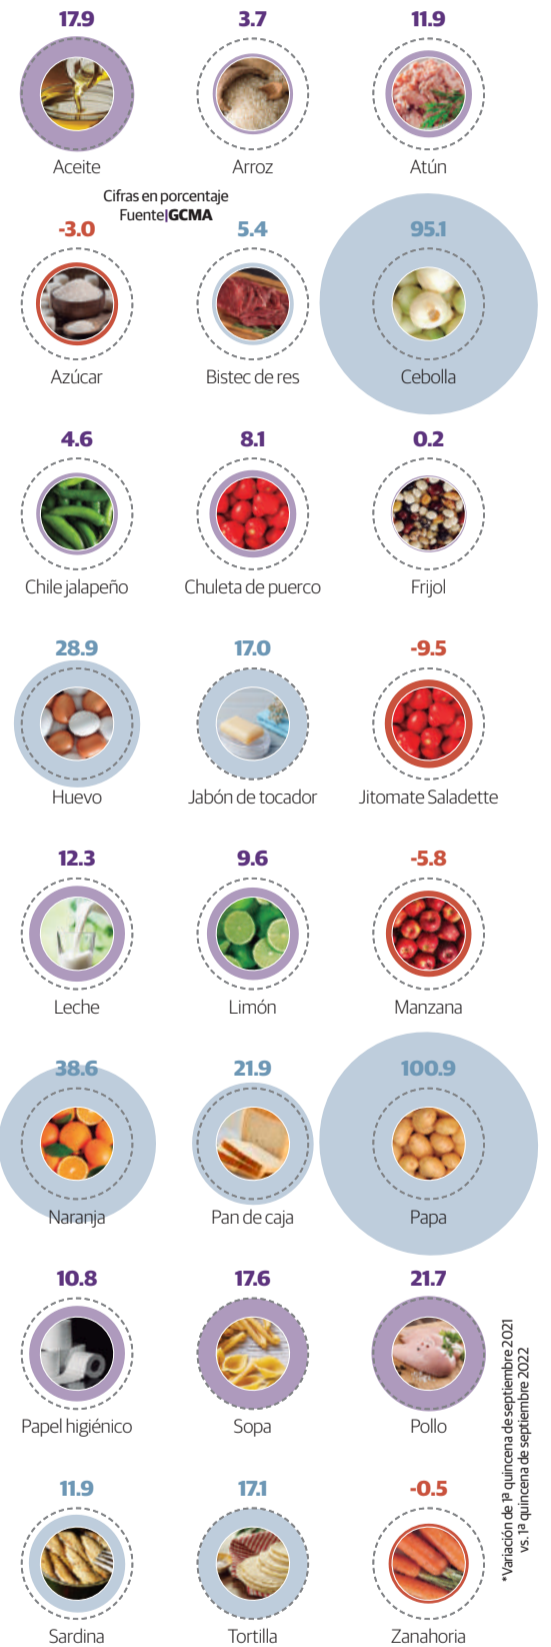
17.9
Aceite

3.7
Arroz

11.9
Atún

Cifras en porcentaje
Fuente|GCMA

-3.0
Azúcar

5.4
Bistec de res

95.1
Cebolla

4.6
Chile jalapeño

8.1
Chuleta de puerco

0.2
Frijol

28.9
Huevo

17.0
Jabón de tocador

-9.5
Jitomate Saladette

12.3
Leche

9.6
Limón

-5.8
Manzana

38.6
Naranja

21.9
Pan de caja

100.9
Papa

10.8
Papel higiénico

17.6
Sopa

21.7
Pollo

11.9
Sardina

17.1
Tortilla

-0.5
Zanahoria

*Variación de 1ª quincena de septiembre 2021 vs. 1ª quincena de septiembre 2022